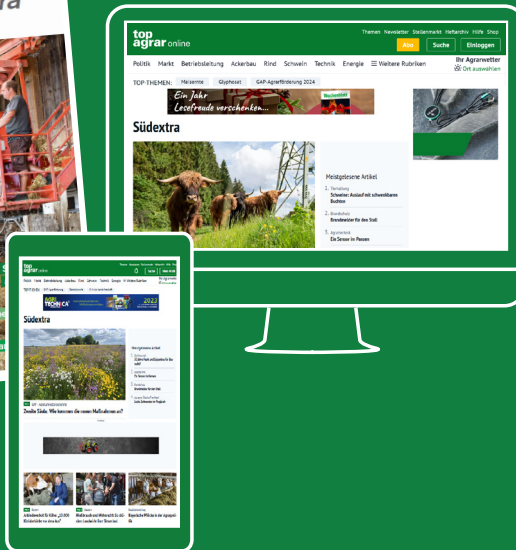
top agrar online

Themen Newsletter Stellenmarkt Heftarchiv Hilfe Shop

Abo Suche Einloggen

Politik Markt Betriebsleitung Ackerbau Rind Schwein Technik Energie ☰ Weitere Rubriken

Ihr Agrarwetter
Ort auswählen

TOP-THEMEN: Merkzettel Glyphosat GAP-Agrarförderung 2024

Ein Jahr Lesefreude verschenken...

Südextra

Meistgelesene Artikel

1. Tierhaltung
Schweine: Auslauf mit schwenkbaren Buchten

2. Brandschutz
Brandmelder für den Stall

3. Agrartechnik
Die Sensoren im Pansen

top agrar online

Südextra

Zweite Säule: Wie kommen die neuen Maßnahmen an?

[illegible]